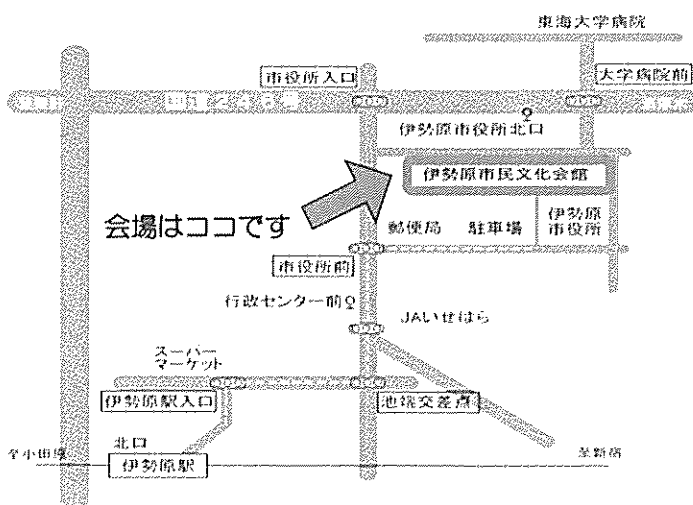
東海大学病院

市役所入口

大学病院前

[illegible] 国道246号 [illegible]

伊勢原市役所北口

伊勢原市民文化会館

会場はココです

郵便局

駐車場

伊勢原
市役所

市役所前

行政センター前

JAいせはら

スーパー
マーケット

伊勢原駅入口

池端交差点

至小田原

北口

伊勢原駅

至新宿